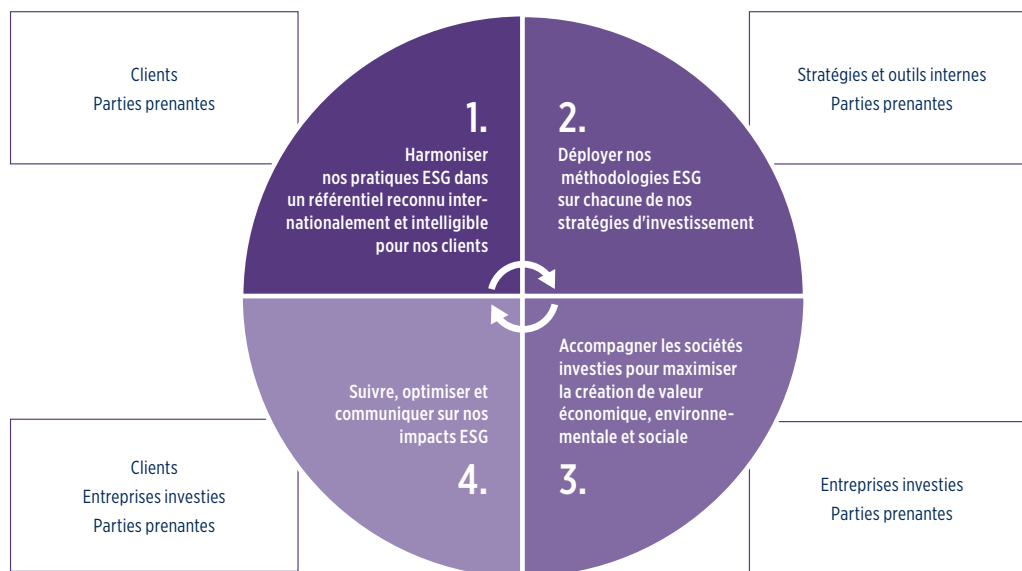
Clients
Parties prenantes

1.
Harmoniser nos pratiques ESG dans un référentiel reconnu internationalement et intelligible pour nos clients

2.
Déployer nos méthodologies ESG sur chacune de nos stratégies d'investissement

Stratégies et outils internes
Parties prenantes

Suivre, optimiser et communiquer sur nos impacts ESG
4.

Accompagner les sociétés investies pour maximiser la création de valeur économique, environnementale et sociale
3.

Clients
Entreprises investies
Parties prenantes

Entreprises investies
Parties prenantes